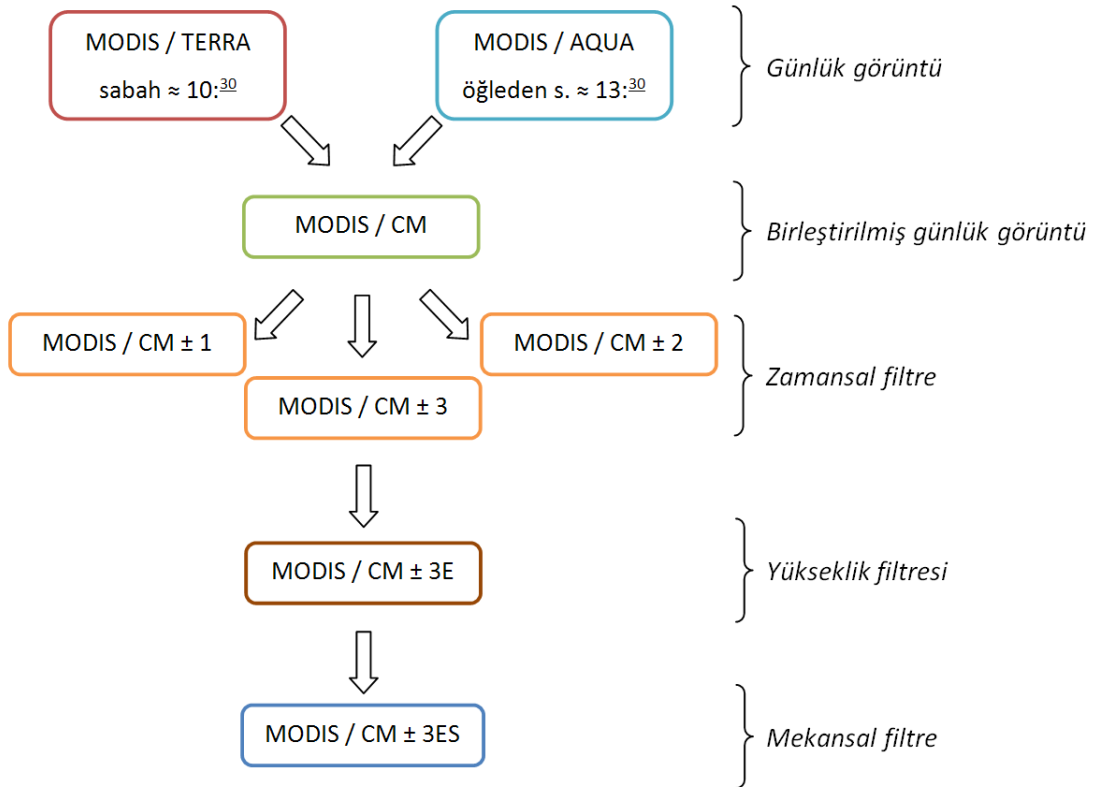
MODIS / TERRA
sabah ≈ 10:$\underline{^{30}}$

MODIS / AQUA
öğleden s. ≈ 13:$\underline{^{30}}$

Günlük görüntü

MODIS / CM

Birleştirilmiş günlük görüntü

MODIS / CM ± 1

MODIS / CM ± 2

MODIS / CM ± 3

Zamansal filtre

MODIS / CM ± 3E

Yükseklik filtresi

MODIS / CM ± 3ES

Mekansal filtre